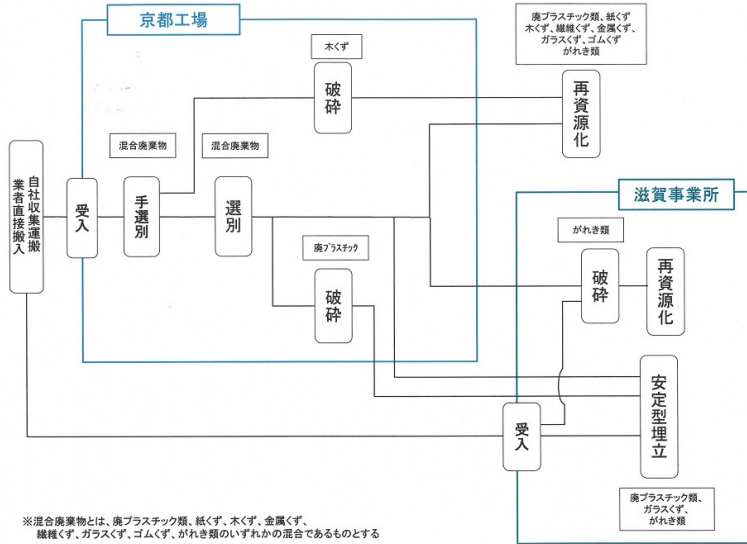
京都工場

木くず

破砕

廃プラスチック類、紙くず、木くず、繊維くず、金属くず、ガラスくず、ゴムくず、がれき類

再資源化

混合廃棄物

混合廃棄物

自社収集運搬業者直接搬入

受入

手選別

選別

廃プラスチック

破砕

滋賀事業所

がれき類

破砕

再資源化

受入

安定型埋立

廃プラスチック類、ガラスくず、がれき類

※混合廃棄物とは、廃プラスチック類、紙くず、木くず、金属くず、繊維くず、ガラスくず、ゴムくず、がれき類のいずれかの混合であるものとする